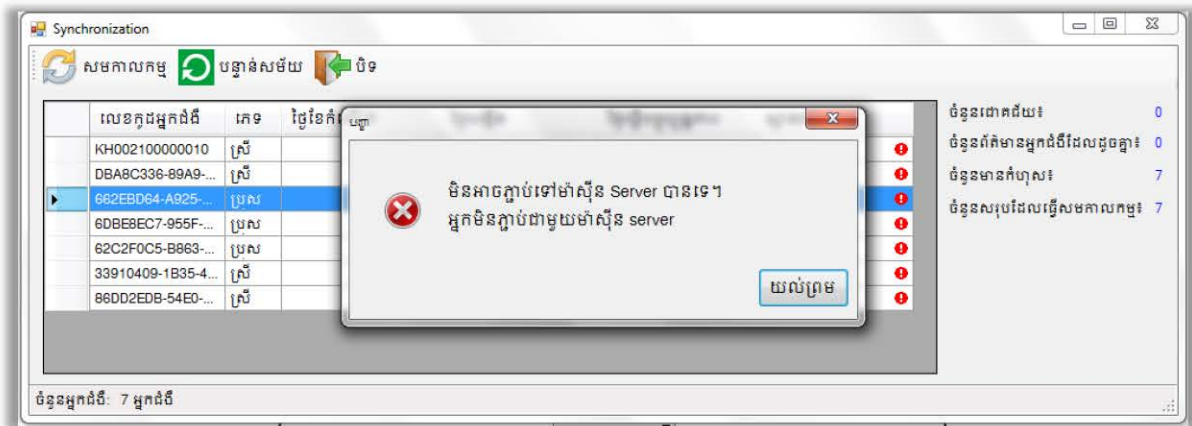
Synchronization

សមកាលកម្ម បន្ទាន់សម័យ បិទ

| | លេខកូដអ្នកជំងឺ | ភេទ | ថ្ងៃខែកំ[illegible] |
|---|---|---|---|
| | KH002100000010 | ស្រី | |
| | DBA8C336-89A9-... | ស្រី | |
| ▶ | 662EBD64-A925-... | ប្រុស | |
| | 6DBE8EC7-955F-... | ប្រុស | |
| | 62C2F0C5-B863-... | ប្រុស | |
| | 33910409-1B35-4... | ស្រី | |
| | 86DD2EDB-54E0-... | ស្រី | |

បញ្ហា

មិនអាចភ្ជាប់ទៅម៉ាស៊ីន Server បានទេ។
អ្នកមិនភ្ជាប់ជាមួយម៉ាស៊ីន server

យល់ព្រម

ចំនួនជោគជ័យ៖ 0
ចំនួនព័ត៌មានអ្នកជំងឺដែលដូចគ្នា៖ 0
ចំនួនមានកំហុស៖ 7
ចំនួនសរុបដែលធ្វើសមកាលកម្ម៖ 7

ចំនួនអ្នកជំងឺ: 7 អ្នកជំងឺ